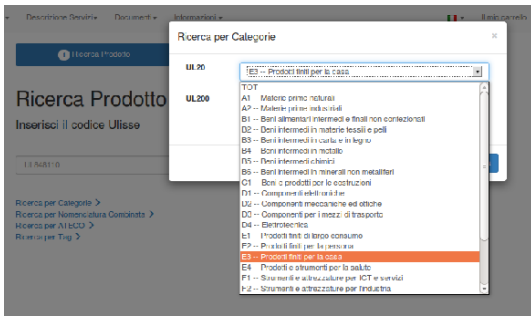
Descrizione Servizi ▾ Documenti ▾ Informazioni ▾ Il mio carrello

Ricerca Prodotto

Ricerca Prodotto

Inserisci il codice Ulisse

UL00110

Ricerca per Categorie >
Ricerca per Nomenclatura Combinata >
Ricerca per ATECO >
Ricerca per Tag >

Ricerca per Categorie ×

UL20 E3 -- Prodotti finiti per la casa

UL200

TOT
A1 -- Materie prime naturali
A2 -- Materie prime industriali
B1 -- Beni alimentari intermedi e finali non confezionati
B2 -- Beni intermedi in materie tessili e pelli
B3 -- Beni intermedi in carta e in legno
B4 -- Beni intermedi in metallo
B5 -- Beni intermedi chimici
B6 -- Beni intermedi in minerali non metalliferi
C1 -- Beni e prodotti per le costruzioni
D1 -- Componenti elettroniche
D2 -- Componenti meccaniche ed ottiche
D3 -- Componenti per i mezzi di trasporto
D4 -- Elettrotecnica
E1 -- Prodotti finiti di largo consumo
E2 -- Prodotti finiti per la persona
E3 -- Prodotti finiti per la casa
E4 -- Prodotti e strumenti per la salute
F1 -- Strumenti e attrezzature per ICT e servizi
F2 -- Strumenti e attrezzature per l'industria